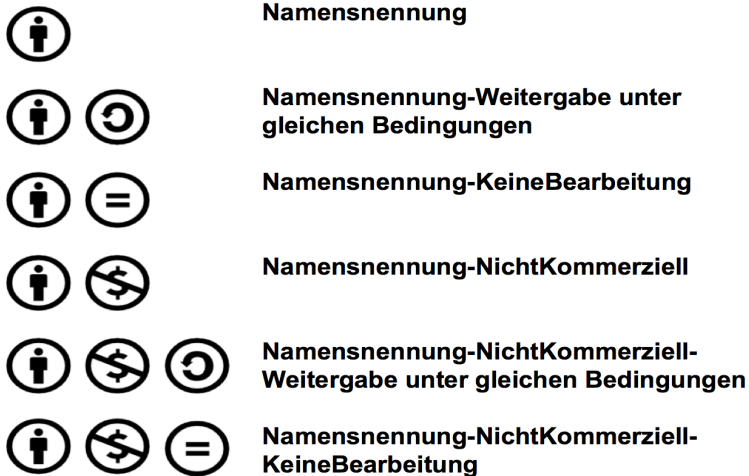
Namensnennung

Namensnennung-Weitergabe unter gleichen Bedingungen

Namensnennung-KeineBearbeitung

Namensnennung-NichtKommerziell

Namensnennung-NichtKommerziell-Weitergabe unter gleichen Bedingungen

Namensnennung-NichtKommerziell-KeineBearbeitung